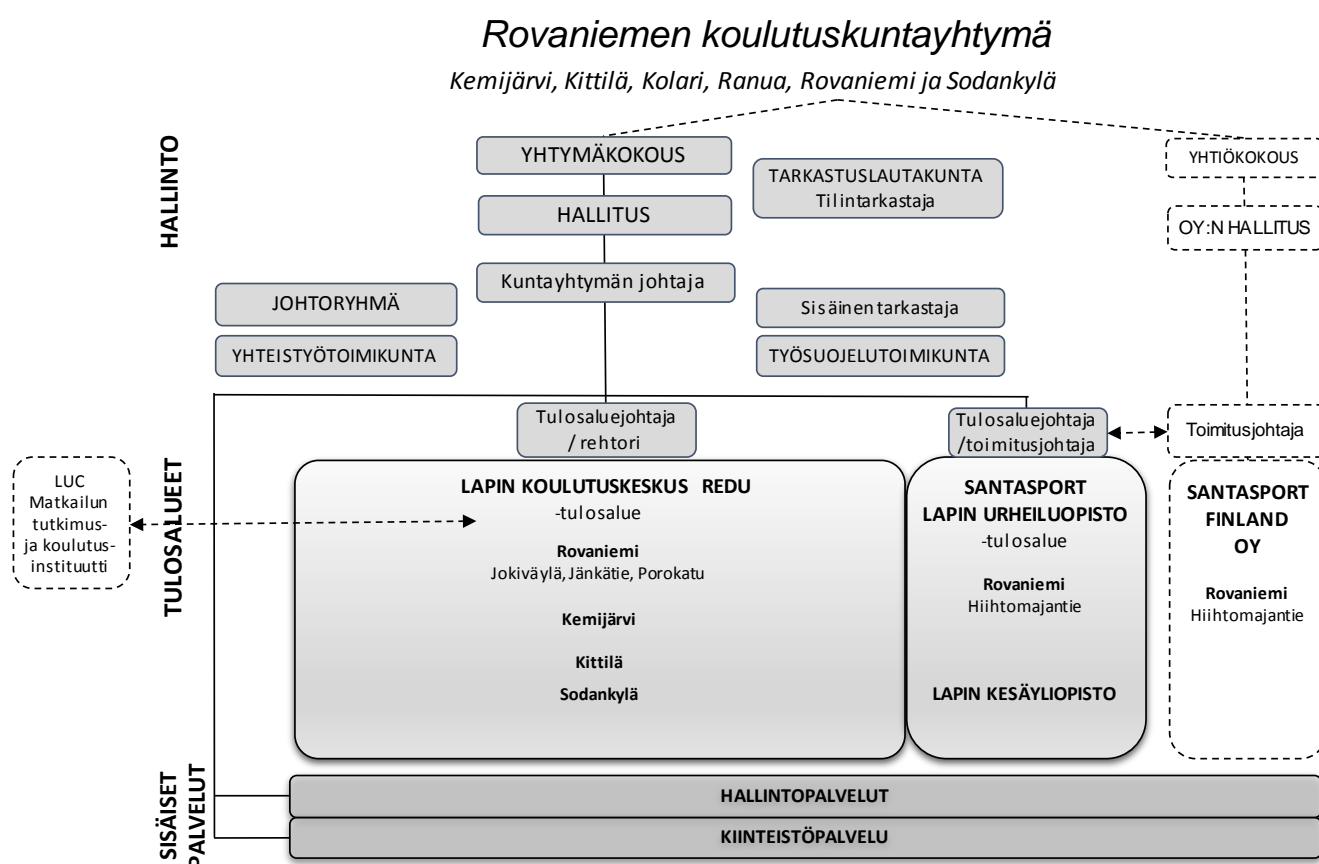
Rovaniemen koulutuskuntayhtymä

Kemijärvi, Kittilä, Kolari, Ranua, Rovaniemi ja Sodankylä

HALLINTO

YHTYMÄKOKOUS

HALLITUS

Kuntayhtymän johtaja

TARKASTUSLAUTAKUNTA
Tilintarkastaja

YHTIÖKOKOUS

OY:N HALLITUS

JOHTORYHMÄ

YHTEISTYÖTOIMIKUNTA

Sisäinen tarkastaja

TYÖSUOJELUTOIMIKUNTA

Tulosaluejohtaja / rehtori

Tulosaluejohtaja /toimitusjohtaja

Toimitusjohtaja

TULOSALUEET

LUC
Matkailun tutkimus- ja koulutusinstituutti

LAPIN KOULUTUSKESKUS REDU
-tulosalue

Rovaniemi
Jokiväylä, Jänkätie, Porokatu

Kemijärvi

Kittilä

Sodankylä

SANTASPORT
LAPIN URHEILUOPISTO
-tulosalue

Rovaniemi
Hiihtomajantie

LAPIN KESÄYLIOPISTO

SANTASPORT
FINLAND
OY

Rovaniemi
Hiihtomajantie

SISÄISET PALVELUT

HALLINTOPALVELUT

KIINTEISTÖPALVELU